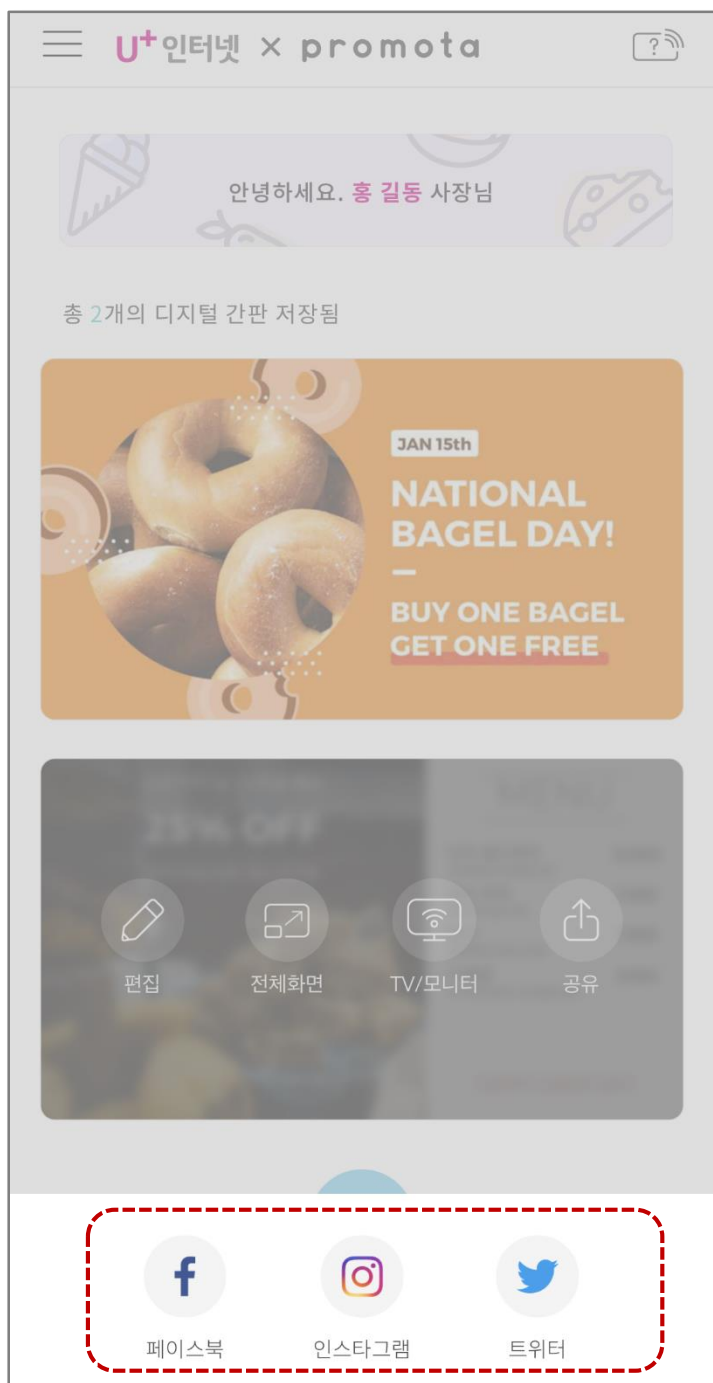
U+인터넷 × promota

안녕하세요. 홍 길동 사장님

총 2개의 디지털 간판 저장됨

JAN 15th
NATIONAL BAGEL DAY!
BUY ONE BAGEL GET ONE FREE

25% OFF
MENU

편집
전체화면
TV/모니터
공유

페이스북
인스타그램
트위터